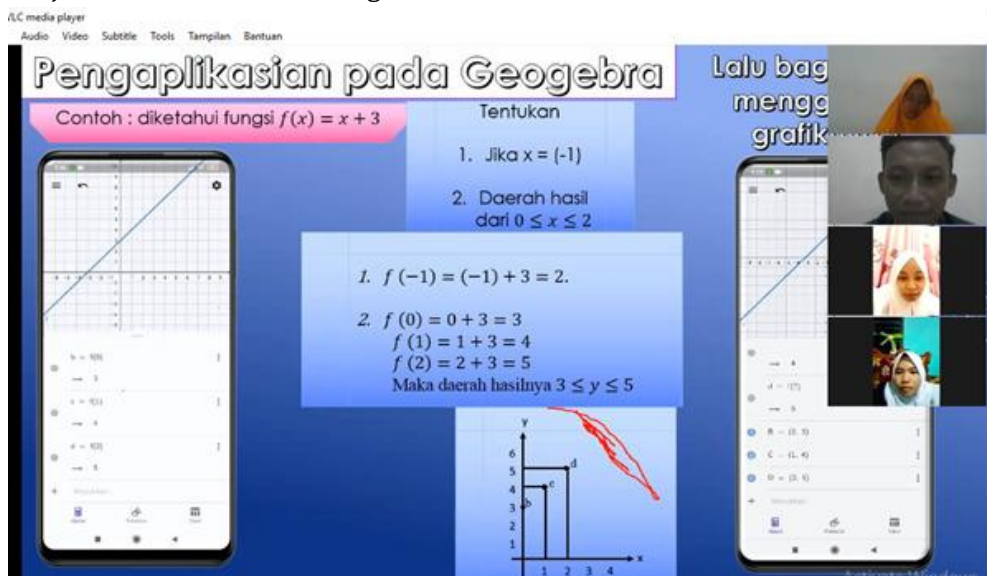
/LC media player
Audio Video Subtitle Tools Tampilan Bantuan

Pengaplikasian pada Geogebra

Contoh : diketahui fungsi $f(x) = x + 3$

Tentukan

1. Jika x = (-1)

2. Daerah hasil dari $0 \leq x \leq 2$

1. $f(-1) = (-1) + 3 = 2.$

2. $f(0) = 0 + 3 = 3$
$f(1) = 1 + 3 = 4$
$f(2) = 2 + 3 = 5$
Maka daerah hasilnya $3 \leq y \leq 5$

y
6
5
4
3
2
1
d
e
b
1 2 3 4
x

Lalu bag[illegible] mengg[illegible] grafik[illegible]

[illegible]

A = (0, 3)
C = (1, 4)
D = (2, 5)